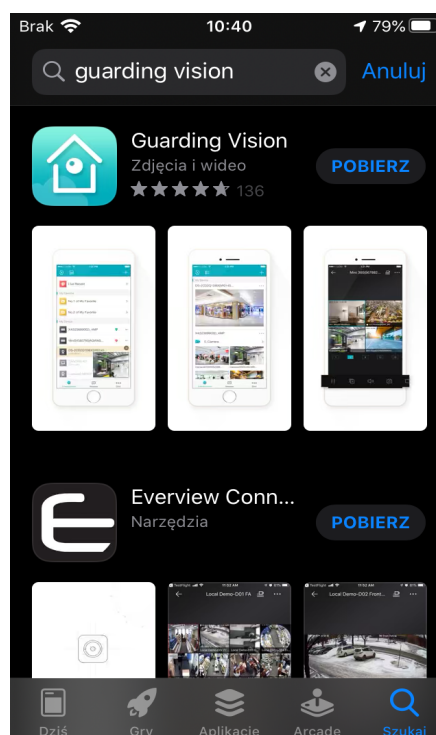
Brak 10:40 79%

guarding vision

Anuluj

Guarding Vision

Zdjęcia i wideo

136

POBIERZ

Everview Conn...

Narzędzia

POBIERZ

Local Demo-D01 FA

Local Demo-D02 Front...

Dziś

Gry

Aplikacje

Arcade

Szukaj